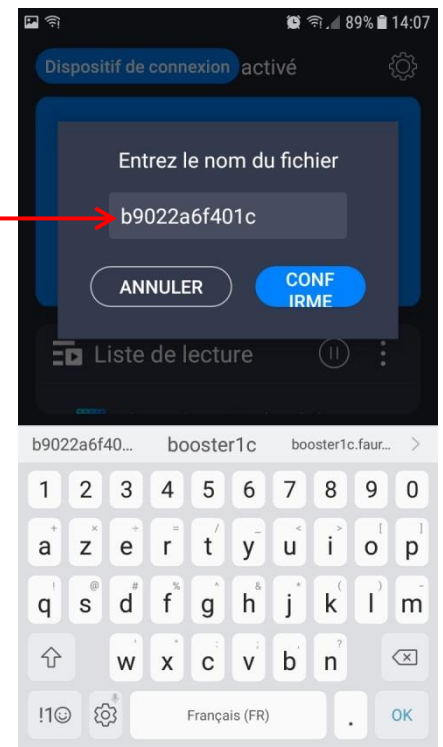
89% 14:07

Dispositif de connexion activé

Entrez le nom du fichier

b9022a6f401c

ANNULER

CONFIRME

Liste de lecture

b9022a6f40... booster1c booster1c.faur...

1 2 3 4 5 6 7 8 9 0

a z e r t y u i o p

q s d f g h j k l m

w x c v b n

!1☺ Français (FR) . OK